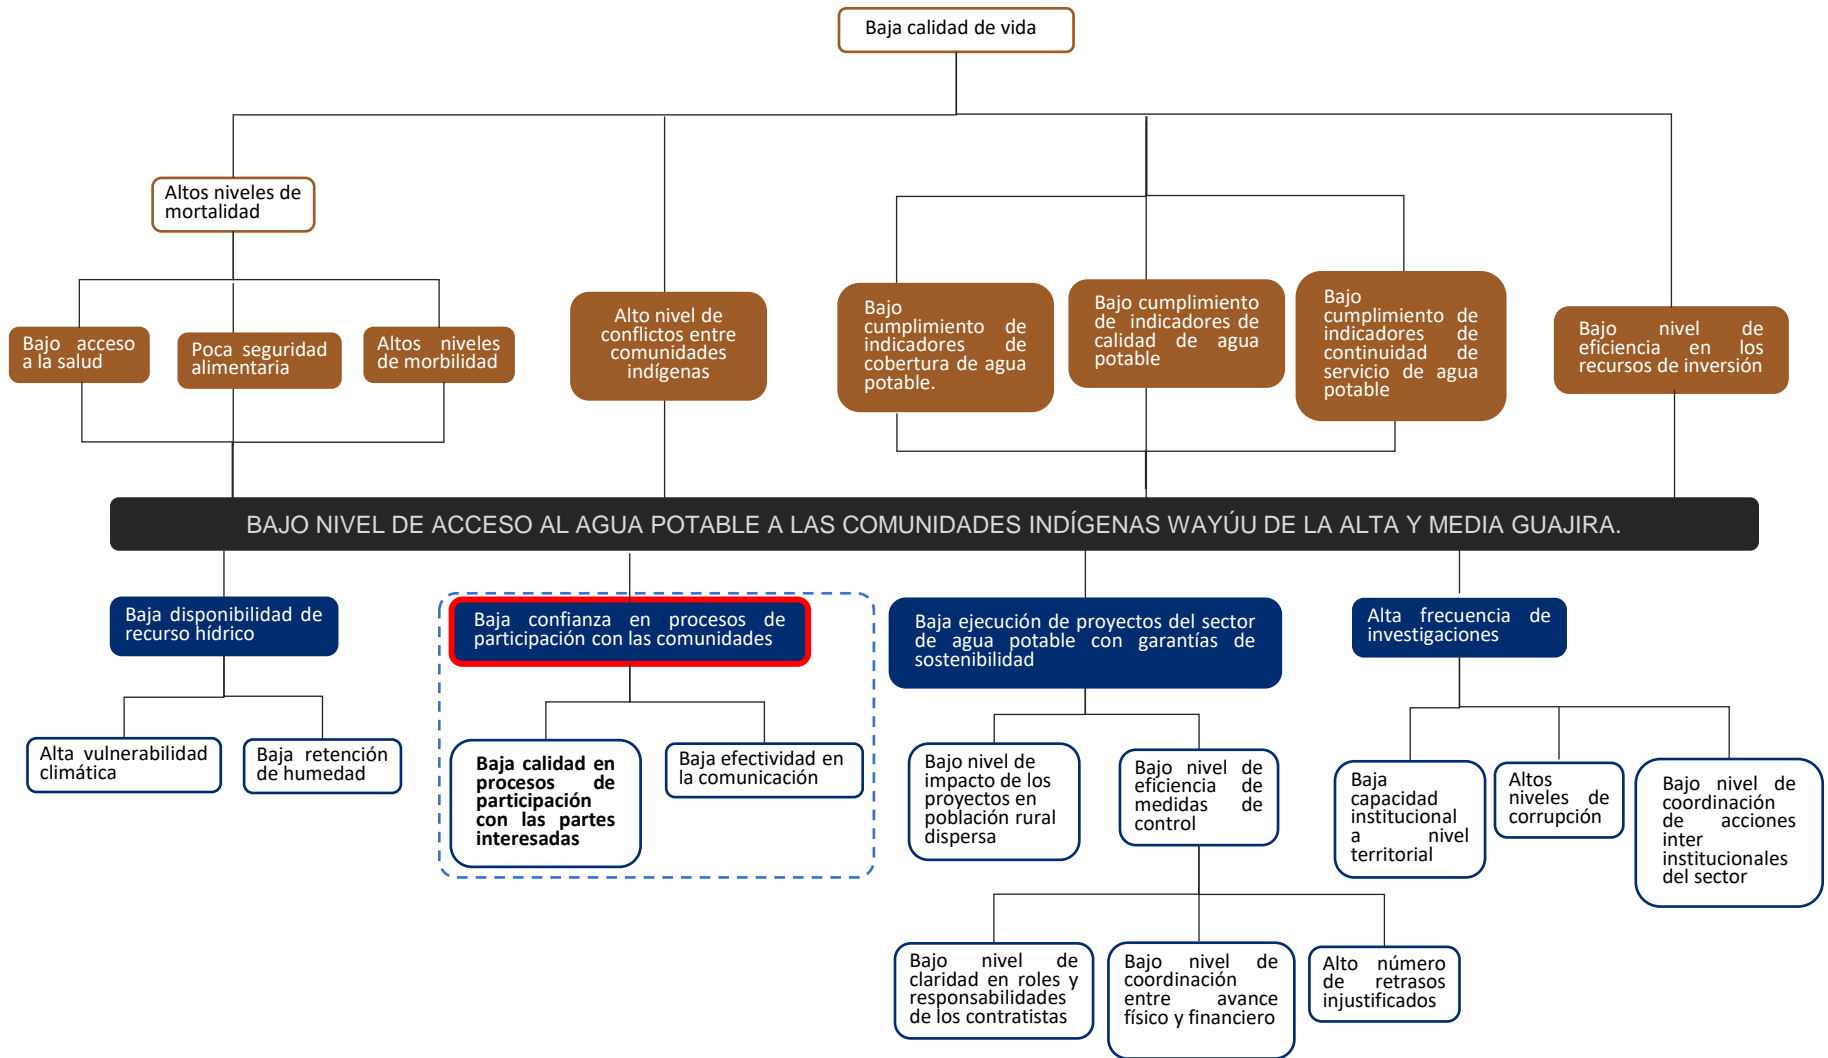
Baja calidad de vida

Altos niveles de mortalidad

Bajo acceso a la salud

Poca seguridad alimentaria

Altos niveles de morbilidad

Alto nivel de conflictos entre comunidades indígenas

Bajo cumplimiento de indicadores de cobertura de agua potable.

Bajo cumplimiento de indicadores de calidad de agua potable

Bajo cumplimiento de indicadores de continuidad de servicio de agua potable

Bajo nivel de eficiencia en los recursos de inversión

BAJO NIVEL DE ACCESO AL AGUA POTABLE A LAS COMUNIDADES INDÍGENAS WAYÚU DE LA ALTA Y MEDIA GUAJIRA.

Baja disponibilidad de recurso hídrico

Alta vulnerabilidad climática

Baja retención de humedad

Baja confianza en procesos de participación con las comunidades

Baja calidad en procesos de participación con las partes interesadas

Baja efectividad en la comunicación

Baja ejecución de proyectos del sector de agua potable con garantías de sostenibilidad

Bajo nivel de impacto de los proyectos en población rural dispersa

Bajo nivel de eficiencia de medidas de control

Bajo nivel de claridad en roles y responsabilidades de los contratistas

Bajo nivel de coordinación entre avance físico y financiero

Alto número de retrasos injustificados

Alta frecuencia de investigaciones

Baja capacidad institucional a nivel territorial

Altos niveles de corrupción

Bajo nivel de coordinación de acciones inter institucionales del sector